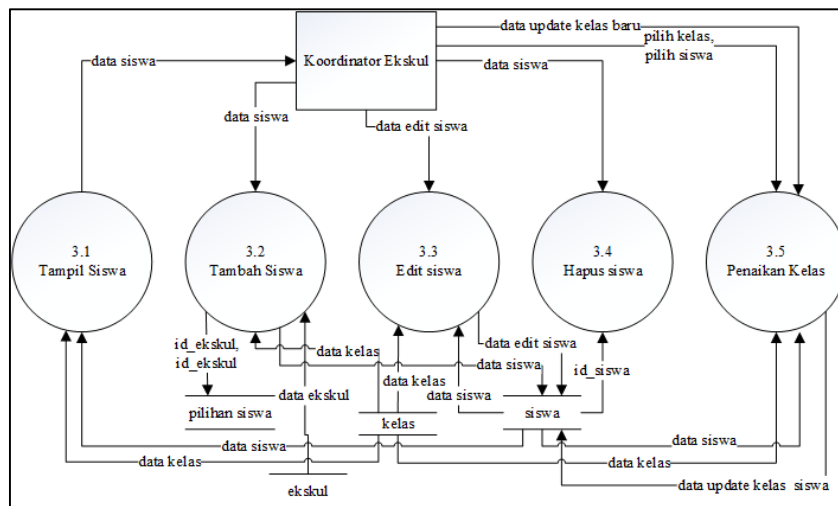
Koordinator Ekskul

data update kelas baru
pilih kelas, pilih siswa
data siswa
data siswa
data edit siswa
data siswa

3.1
Tampil Siswa

3.2
Tambah Siswa

3.3
Edit siswa

3.4
Hapus siswa

3.5
Penaikan Kelas

id_ekskul, id_ekskul
data kelas
data edit siswa
data siswa
id_siswa
data kelas
data ekskul
data siswa
pilihan siswa
kelas
siswa
data siswa
data siswa
data kelas
data kelas
data update kelas siswa
ekskul